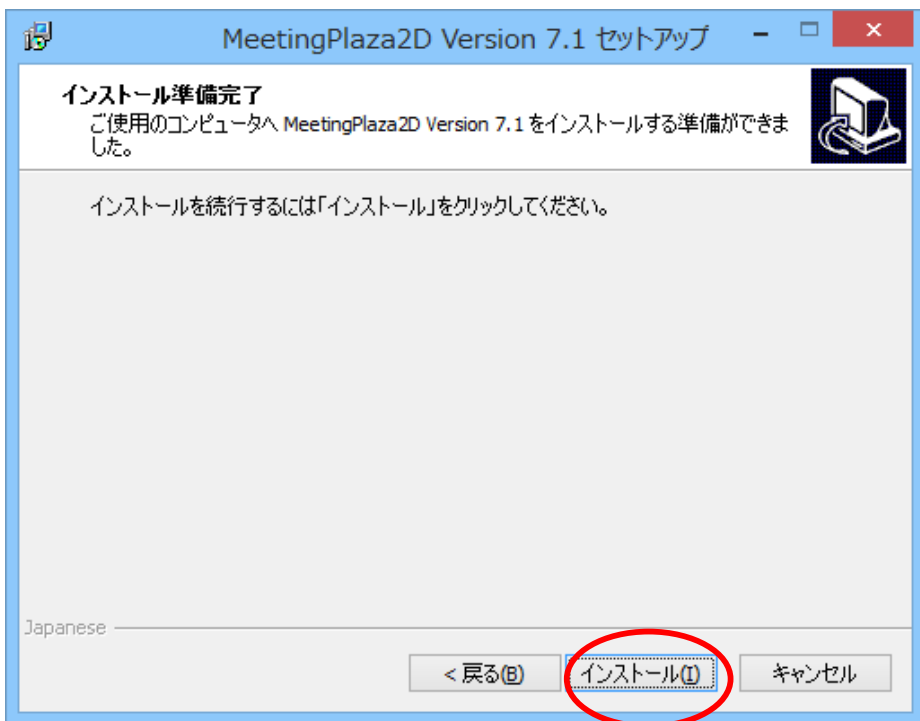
MeetingPlaza2D Version 7.1 セットアップ

インストール準備完了
ご使用のコンピュータへ MeetingPlaza2D Version 7.1 をインストールする準備ができました。

インストールを続行するには「インストール」をクリックしてください。

Japanese

< 戻る(B)
インストール(I)
キャンセル